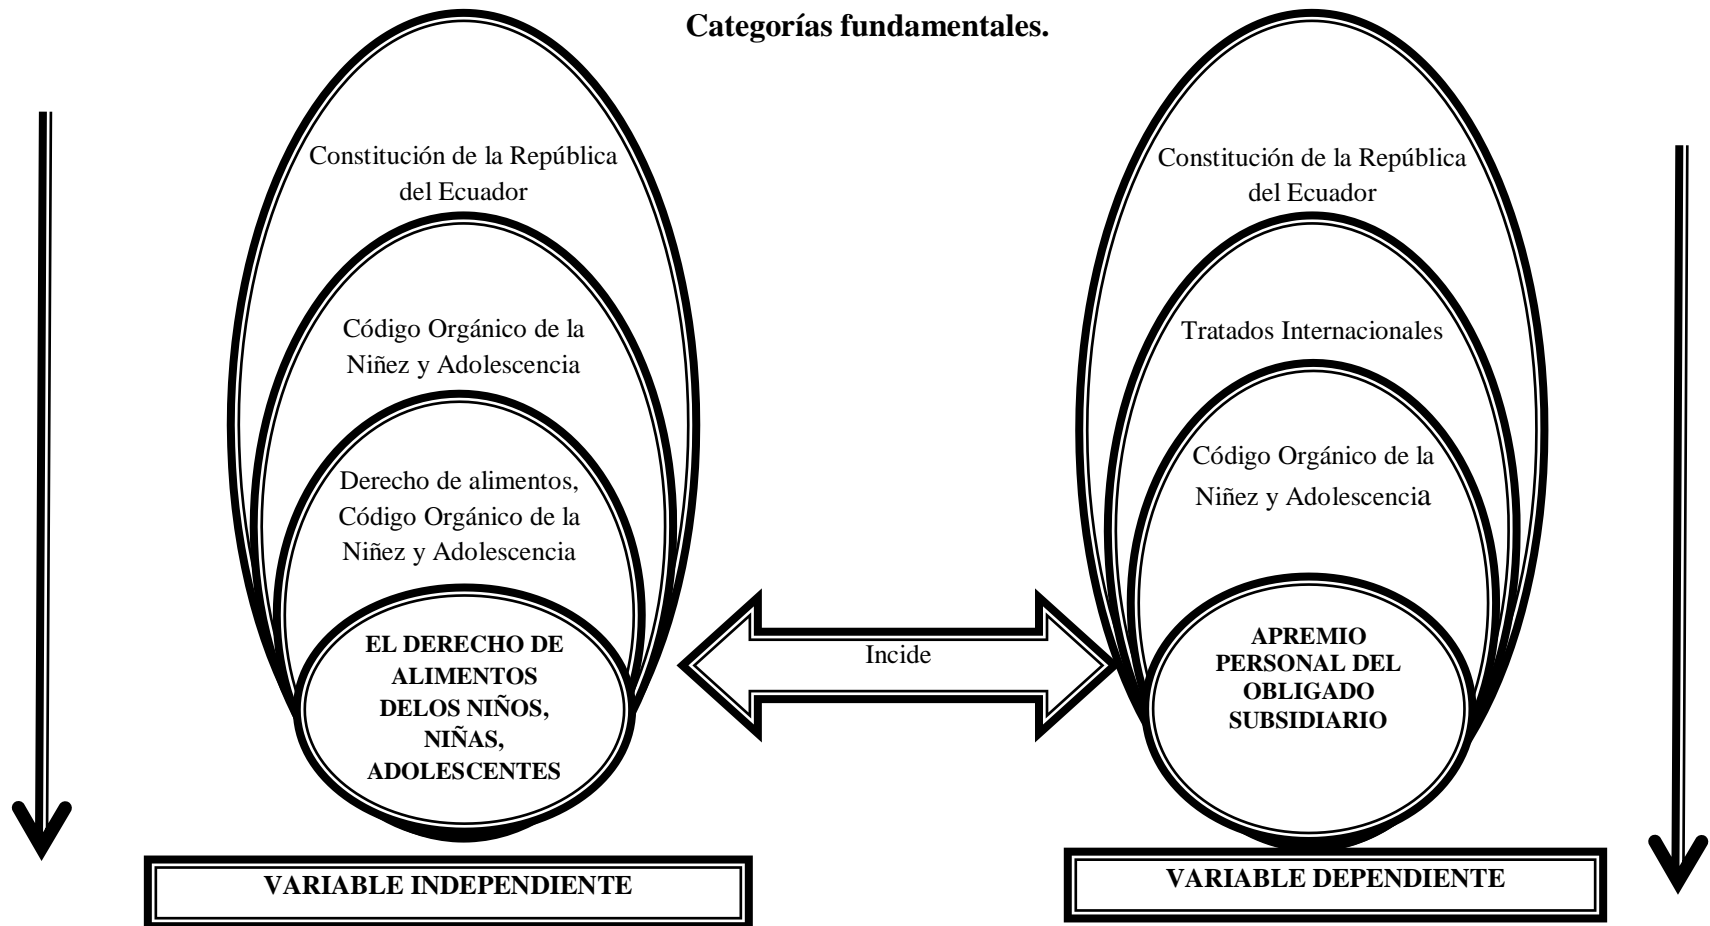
Categorías fundamentales.

Constitución de la República del Ecuador

Código Orgánico de la Niñez y Adolescencia

Derecho de alimentos, Código Orgánico de la Niñez y Adolescencia

EL DERECHO DE ALIMENTOS DELOS NIÑOS, NIÑAS, ADOLESCENTES

VARIABLE INDEPENDIENTE

Incide

Constitución de la República del Ecuador

Tratados Internacionales

Código Orgánico de la Niñez y Adolescencia

APREMIO PERSONAL DEL OBLIGADO SUBSIDIARIO

VARIABLE DEPENDIENTE